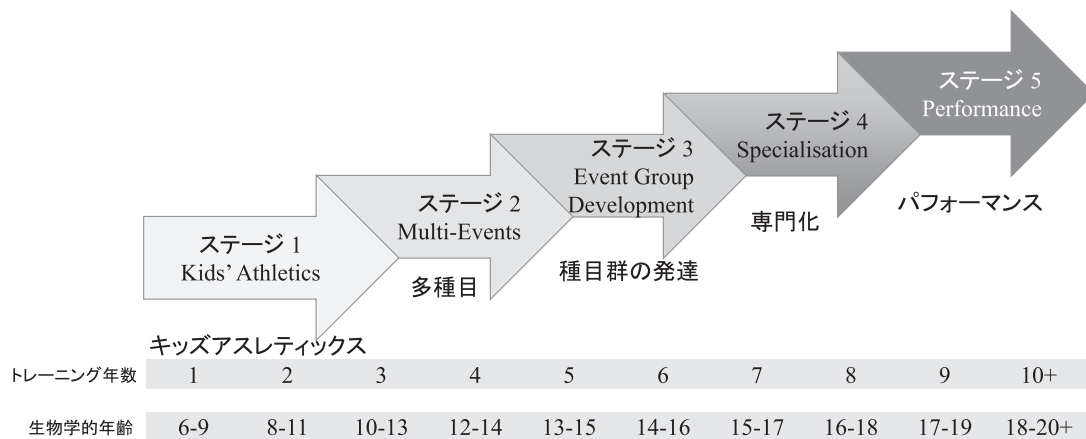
ステージ 1
Kids' Athletics

ステージ 2
Multi-Events

ステージ 3
Event Group Development

ステージ 4
Specialisation

ステージ 5
Performance

キッズアスレティックス

多種目

種目群の発達

専門化

パフォーマンス

| トレーニング年数 | 1 | 2 | 3 | 4 | 5 | 6 | 7 | 8 | 9 | 10+ |
|---|---|---|---|---|---|---|---|---|---|---|
| 生物学的年齢 | 6-9 | 8-11 | 10-13 | 12-14 | 13-15 | 14-16 | 15-17 | 16-18 | 17-19 | 18-20+ |